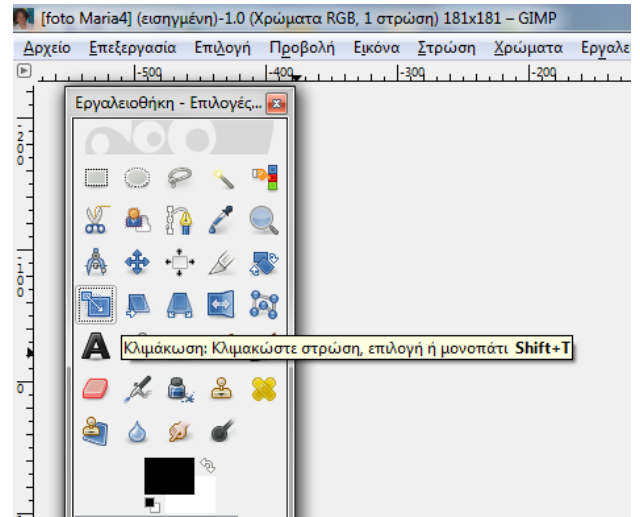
[foto Maria4] (εισηγμένη)-1.0 (Χρώματα RGB, 1 στρώση) 181x181 – GIMP

Αρχείο Επεξεργασία Επιλογή Προβολή Εικόνα Στρώση Χρώματα Εργαλε

-500 -400 -300 -200

Εργαλειοθήκη - Επιλογές...

Κλιμάκωση: Κλιμακώστε στρώση, επιλογή ή μονοπάτι Shift+T